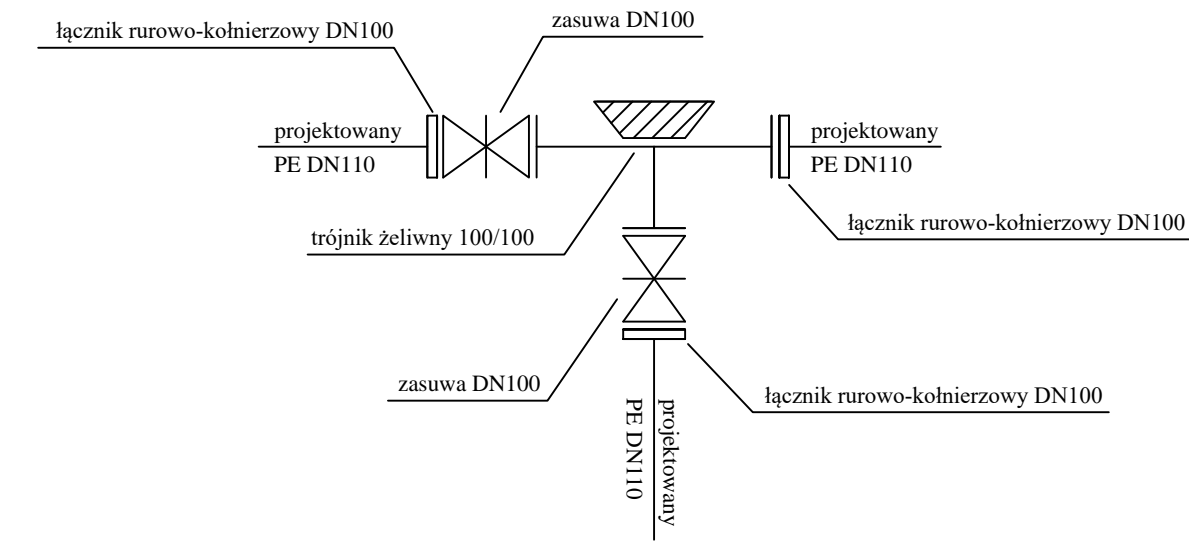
łącznik rurowo-kołnierzowy DN100

zasuwa DN100

projektowany
PE DN110

projektowany
PE DN110

trójnik żeliwny 100/100

łącznik rurowo-kołnierzowy DN100

zasuwa DN100

łącznik rurowo-kołnierzowy DN100

projektowany
PE DN110